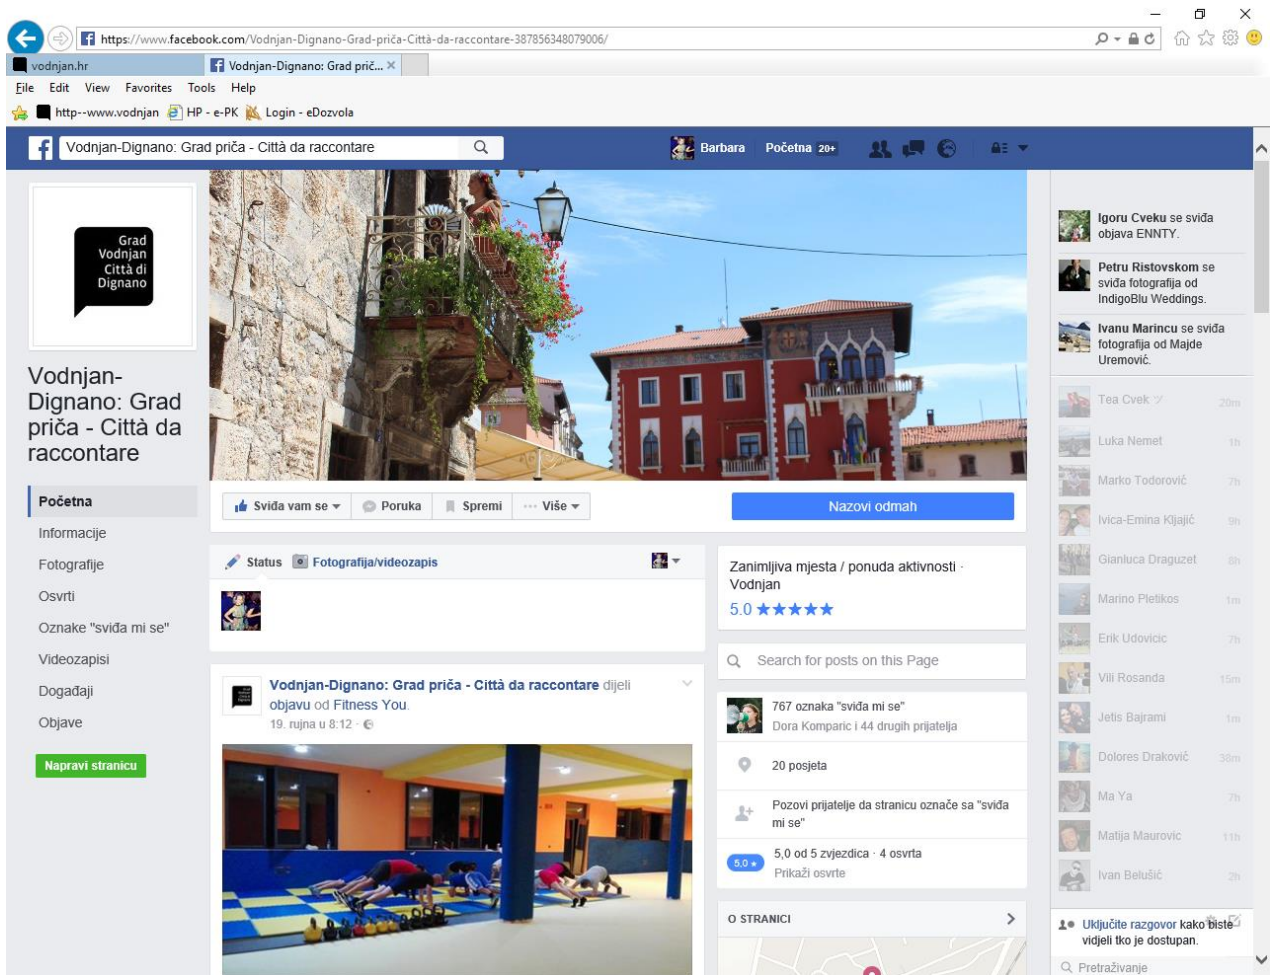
https://www.facebook.com/Vodnjan-Dignano-Grad-priča-Città-da-raccontare-387856348079006/

vodnjan.hr
Vodnjan-Dignano: Grad prič... ×

File Edit View Favorites Tools Help
http--www.vodnjan HP - e-PK Login - eDozvola

Vodnjan-Dignano: Grad priča - Città da raccontare
Barbara Početna 20+

Grad Vodnjan Città di Dignano

Vodnjan-Dignano: Grad priča - Città da raccontare

Početna
Informacije
Fotografije
Osvrti
Oznake "sviđa mi se"
Videozapisi
Događaji
Objave
Napravi stranicu

Sviđa vam se Poruka Spremi Više
Nazovi odmah

Status Fotografija/videozapis

Vodnjan-Dignano: Grad priča - Città da raccontare dijeli objavu od Fitness You.
19. rujna u 8:12

Zanimljiva mjesta / ponuda aktivnosti · Vodnjan
5.0 ★★★★★

Search for posts on this Page

767 oznaka "sviđa mi se"
Dora Komparic i 44 drugih prijatelja

20 posjeta

Pozovi prijatelje da stranicu označe sa "sviđa mi se"

5,0 od 5 zvjezdica · 4 osvrta
Prikaži osvrte
5.0 ★

O STRANICI

Igoru Cveku se sviđa objava ENNTY.
Petru Ristovskom se sviđa fotografija od IndigoBlu Weddings.
Ivanu Marincu se sviđa fotografija od Majde Uremović.

Tea Cvek 20m
Luka Nemet 1h
Marko Todorović 7h
Ivica-Emina Kljajić 9h
Gianluca Draguzet 8h
Marino Pletikos 1m
Erik Udovicic 7h
Vili Rosanda 15m
Jetis Bajrami 1m
Dolores Draković 38m
Ma Ya 7h
Matija Maurovic 11h
Ivan Belušić 2h

Uključite razgovor kako biste vidjeli tko je dostupan.
Pretraživanje